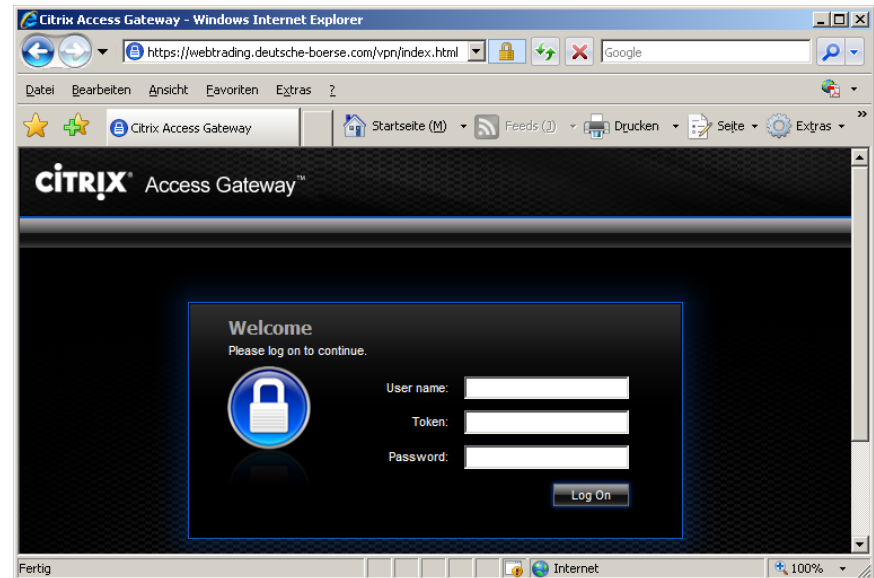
Citrix Access Gateway - Windows Internet Explorer

https://webtrading.deutsche-boerse.com/vpn/index.html

Google

Datei Bearbeiten Ansicht Favoriten Extras ?

Citrix Access Gateway

Startseite (M) Feeds (J) Drucken Seite Extras

CiTRIX Access Gateway™

Welcome

Please log on to continue.

User name:

Token:

Password:

Log On

Fertig

Internet

100%